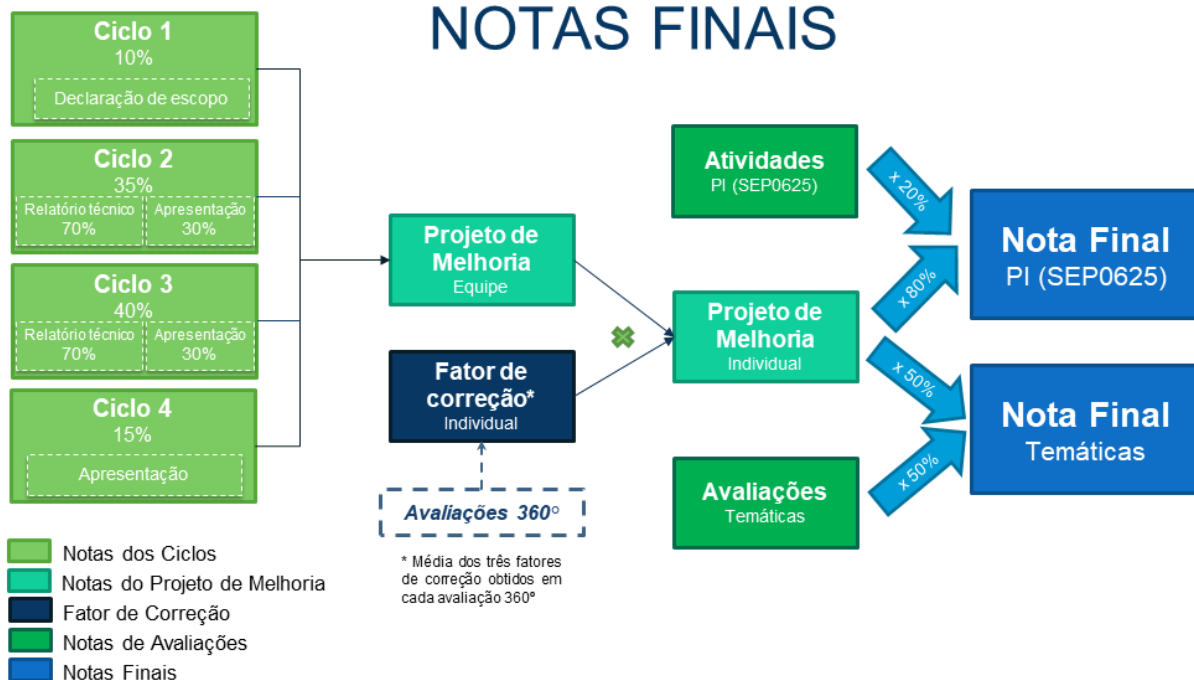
NOTAS FINAIS

Ciclo 1
10%
Declaração de escopo

Ciclo 2
35%
Relatório técnico 70%
Apresentação 30%

Ciclo 3
40%
Relatório técnico 70%
Apresentação 30%

Ciclo 4
15%
Apresentação

Projeto de Melhoria
Equipe

Fator de correção*
Individual

Avaliações 360°

* Média dos três fatores de correção obtidos em cada avaliação 360°

Projeto de Melhoria
Individual

Atividades
PI (SEP0625)

Avaliações
Temáticas

x 20%
x 80%
x 50%
x 50%

Nota Final
PI (SEP0625)

Nota Final
Temáticas

Notas dos Ciclos
Notas do Projeto de Melhoria
Fator de Correção
Notas de Avaliações
Notas Finais